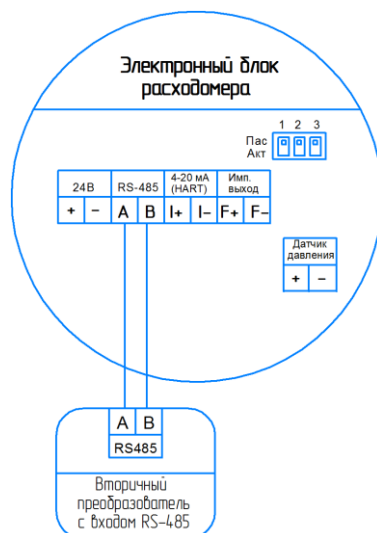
Электронный блок расходомера

1 2 3
Пас
Акт

| 24В | | RS-485 | | 4-20 мА (HART) | | Имп. выход | |
|---|---|---|---|---|---|---|---|
| + | – | A | B | I+ | I– | F+ | F– |

Датчик давления
+ –

A B
RS485

Вторичный преобразователь с входом RS-485